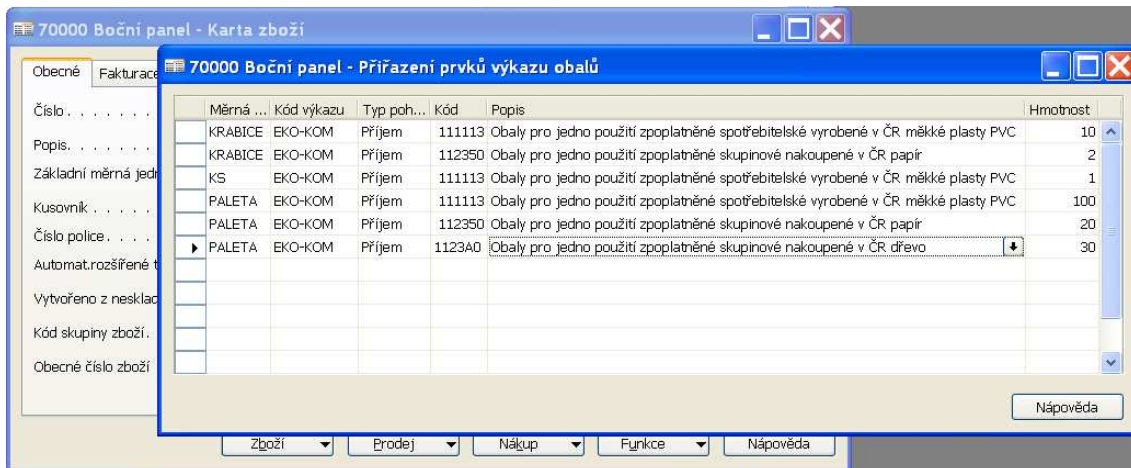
70000 Boční panel - Karta zboží

Obecné | Fakturace

Číslo. . . . . . .
Popis. . . . . . .
Základní měrná jedn
Kusovník . . . . .
Číslo police. . . .
Automat.rozšířené t
Vytvořeno z nesklad
Kód skupiny zboží. .
Obecné číslo zboží

Zboží | Prodej | Nákup | Funkce | Nápověda

70000 Boční panel - Přiřazení prvků výkazu obalů

| Měrná ... | Kód výkazu | Typ poh... | Kód | Popis | Hmotnost |
|---|---|---|---|---|---|
| KRABICE | EKO-KOM | Příjem | 111113 | Obaly pro jedno použití zpoplatněné spotřebitelské vyrobené v ČR měkké plasty PVC | 10 |
| KRABICE | EKO-KOM | Příjem | 112350 | Obaly pro jedno použití zpoplatněné skupinové nakoupené v ČR papír | 2 |
| KS | EKO-KOM | Příjem | 111113 | Obaly pro jedno použití zpoplatněné spotřebitelské vyrobené v ČR měkké plasty PVC | 1 |
| PALETA | EKO-KOM | Příjem | 111113 | Obaly pro jedno použití zpoplatněné spotřebitelské vyrobené v ČR měkké plasty PVC | 100 |
| PALETA | EKO-KOM | Příjem | 112350 | Obaly pro jedno použití zpoplatněné skupinové nakoupené v ČR papír | 20 |
| PALETA | EKO-KOM | Příjem | 1123A0 | Obaly pro jedno použití zpoplatněné skupinové nakoupené v ČR dřevo | 30 |

Nápověda